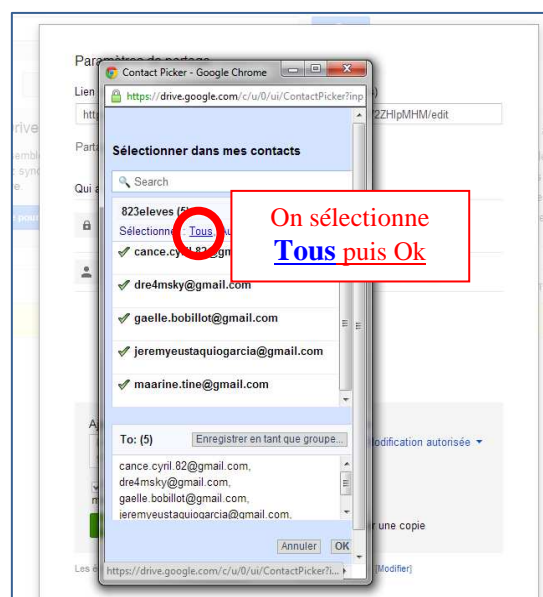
Paramètres de partage

Lien

Parta

Qui a

Contact Picker - Google Chrome

https://drive.google.com/c/u/0/ui/ContactPicker?inp

2ZHlpMHM/edit

Sélectionner dans mes contacts

Search

823eleves (5)

Sélectionner : Tous, Au

cance.cyril.82@gm

dre4msky@gmail.com

gaelle.bobillot@gmail.com

jeremyeustaquiogarcia@gmail.com

maarine.tine@gmail.com

On sélectionne
Tous puis Ok

To: (5)

Enregistrer en tant que groupe...

cance.cyril.82@gmail.com,
dre4msky@gmail.com,
gaelle.bobillot@gmail.com,
jeremyeustaquiogarcia@gmail.com,

Annuler

OK

modification autorisée

r une copie

https://drive.google.com/c/u/0/ui/ContactPicker?i...

Modifier